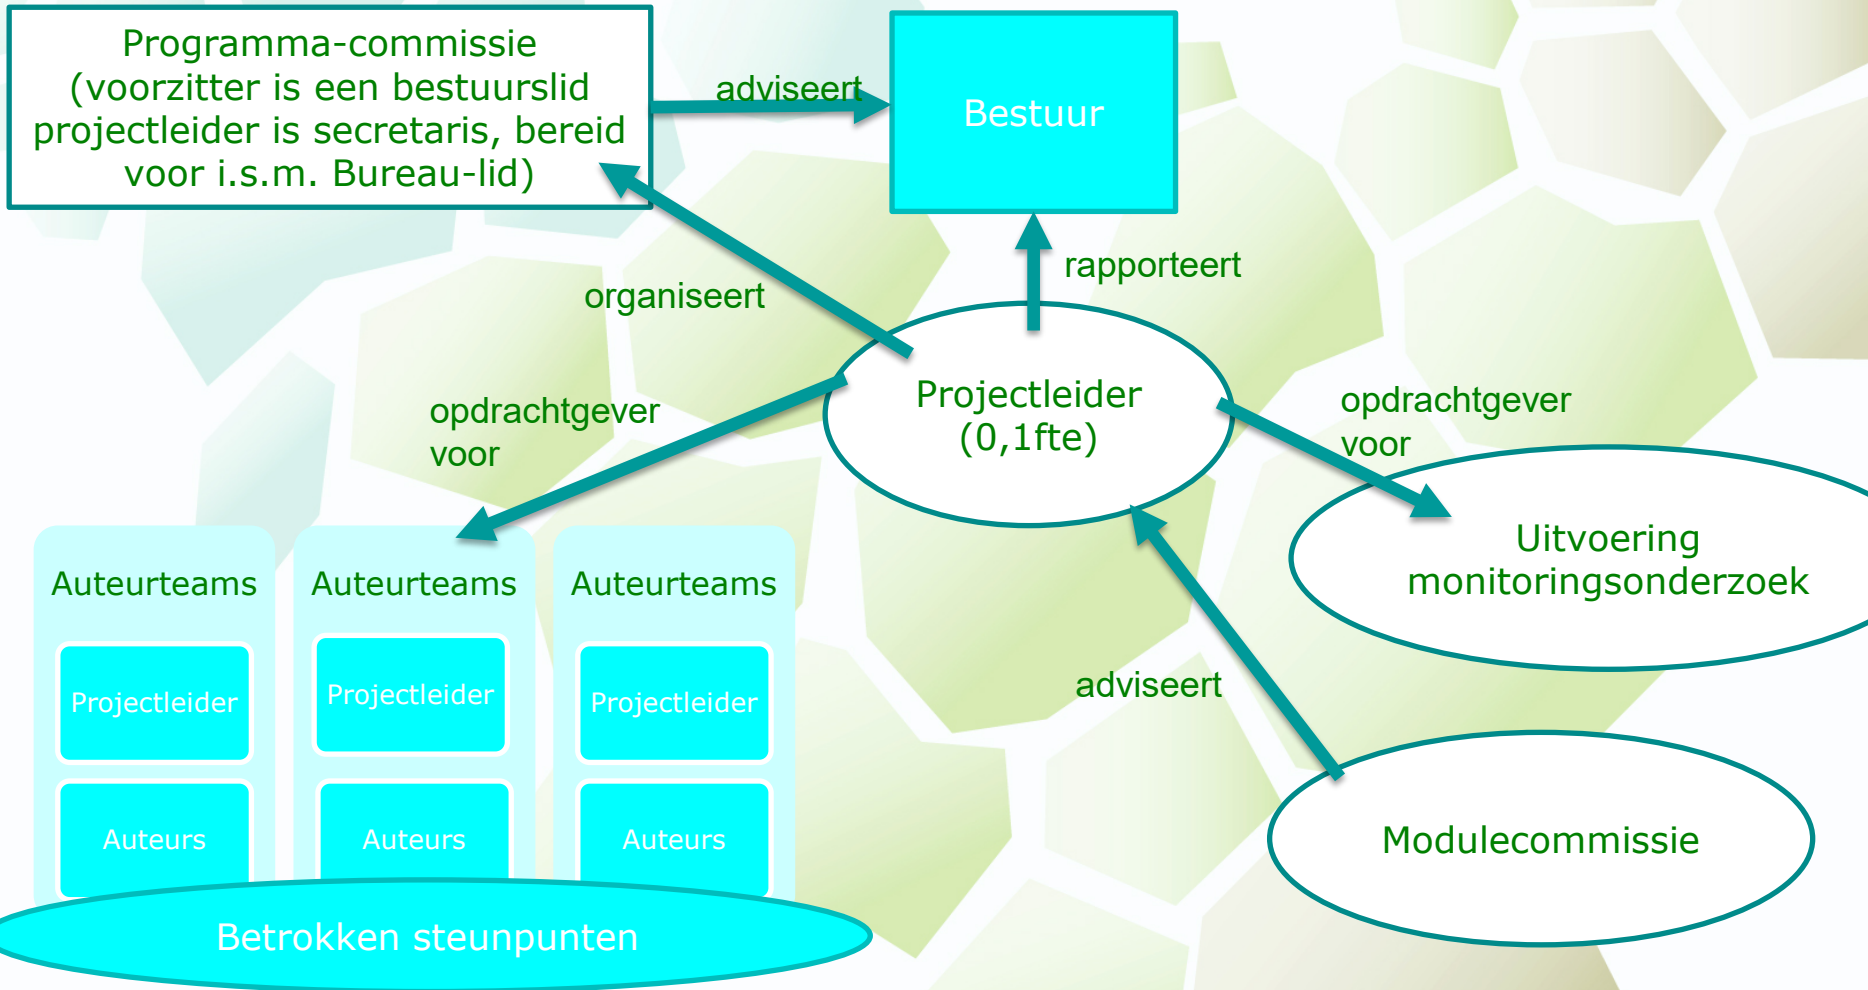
Programma-commissie (voorzitter is een bestuurslid projectleider is secretaris, bereid voor i.s.m. Bureau-lid)

adviseert

Bestuur

rapporteert

organiseert

Projectleider (0,1fte)

opdrachtgever voor

opdrachtgever voor

Uitvoering monitoringsonderzoek

adviseert

Modulecommissie

Auteurteams

Projectleider

Auteurs

Auteurteams

Projectleider

Auteurs

Auteurteams

Projectleider

Auteurs

Betrokken steunpunten